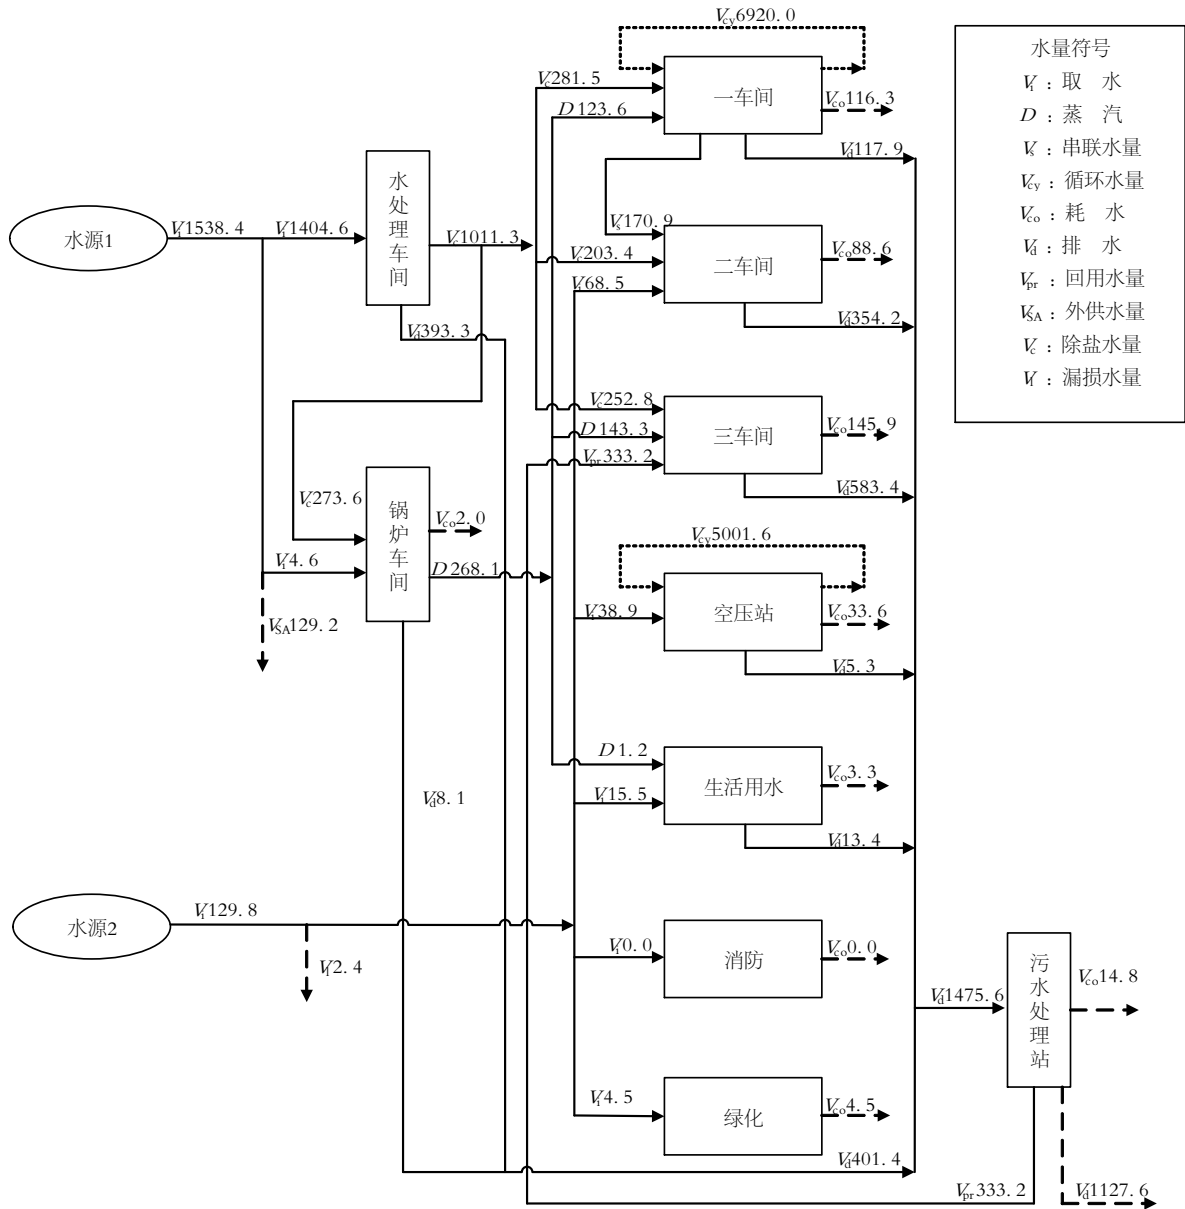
水量符号
$V_i$：取 水
$D$：蒸 汽
$V_s$：串联水量
$V_{cy}$：循环水量
$V_{co}$：耗 水
$V_d$：排 水
$V_{pr}$：回用水量
$V_{SA}$：外供水量
$V_c$：除盐水量
$V_l$：漏损水量

$V_{cy}$6920. 0
$V_c$281. 5
$D$ 123. 6
一车间
$V_{co}$116. 3
$V_d$117. 9
水源1
$V_i$1538. 4
$V_i$1404. 6
水处理车间
$V_c$1011. 3
$V_s$170. 9
$V_c$203. 4
二车间
$V_{co}$88. 6
$V_i$68. 5
$V_d$393. 3
$V_d$354. 2
$V_c$252. 8
三车间
$V_{co}$145. 9
$D$ 143. 3
$V_{pr}$333. 2
$V_d$583. 4
$V_c$273. 6
锅炉车间
$V_{co}$2. 0
$V_{cy}$5001. 6
$V_i$4. 6
$D$ 268. 1
$V_{SA}$129. 2
$V_i$38. 9
空压站
$V_{co}$33. 6
$V_d$5. 3
$D$ 1. 2
生活用水
$V_{co}$3. 3
$V_d$8. 1
$V_i$15. 5
$V_d$13. 4
水源2
$V_i$129. 8
$V_i$0. 0
消防
$V_{co}$0. 0
$V_l$2. 4
$V_d$1475. 6
污水处理站
$V_{co}$14. 8
$V_i$4. 5
绿化
$V_{co}$4. 5
$V_d$401. 4
$V_{pr}$333. 2
$V_d$1127. 6